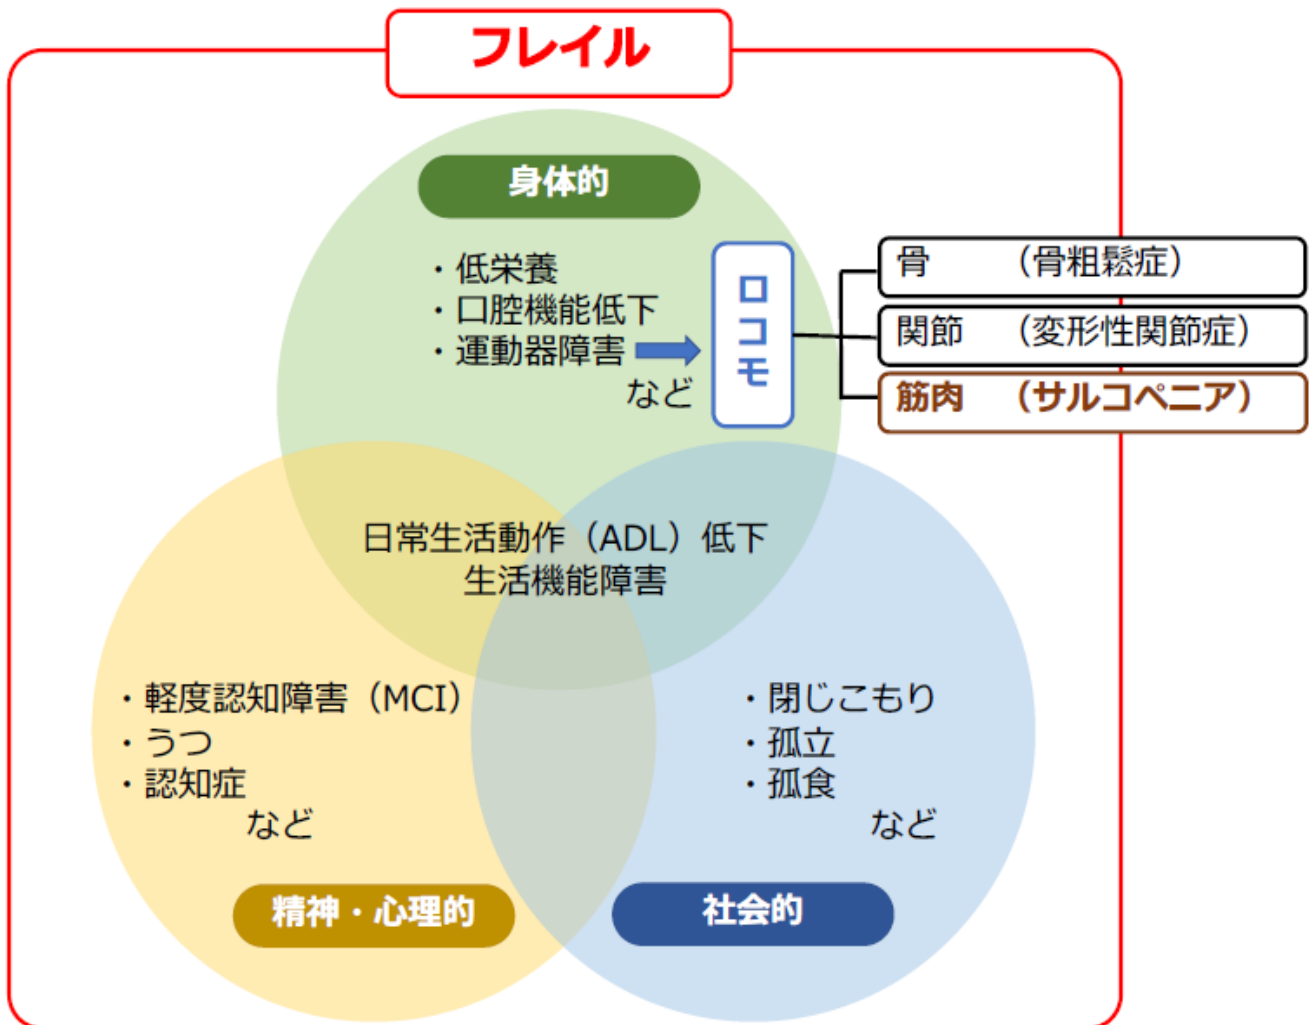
フレイル

身体的

・低栄養
・口腔機能低下
・運動器障害
など

ロコモ

骨　（骨粗鬆症）
関節　（変形性関節症）
筋肉　（サルコペニア）

日常生活動作（ADL）低下
生活機能障害

・軽度認知障害（MCI）
・うつ
・認知症
など

・閉じこもり
・孤立
・孤食
など

精神・心理的

社会的